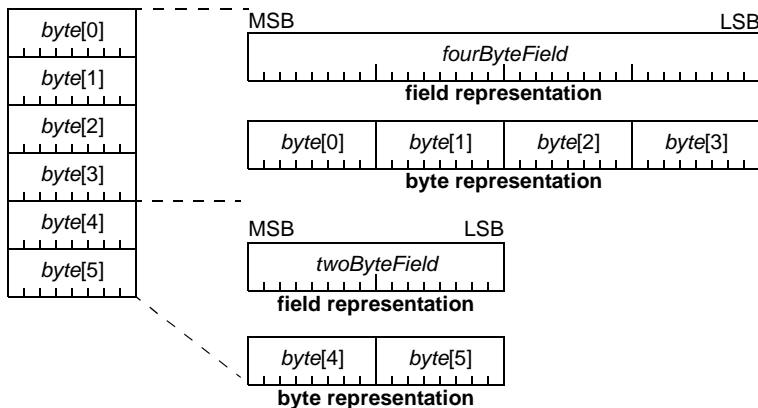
byte[0]

byte[1]

byte[2]

byte[3]

byte[4]

byte[5]

MSB LSB

fourByteField

field representation

byte[0] byte[1] byte[2] byte[3]

byte representation

MSB LSB

twoByteField

field representation

byte[4] byte[5]

byte representation